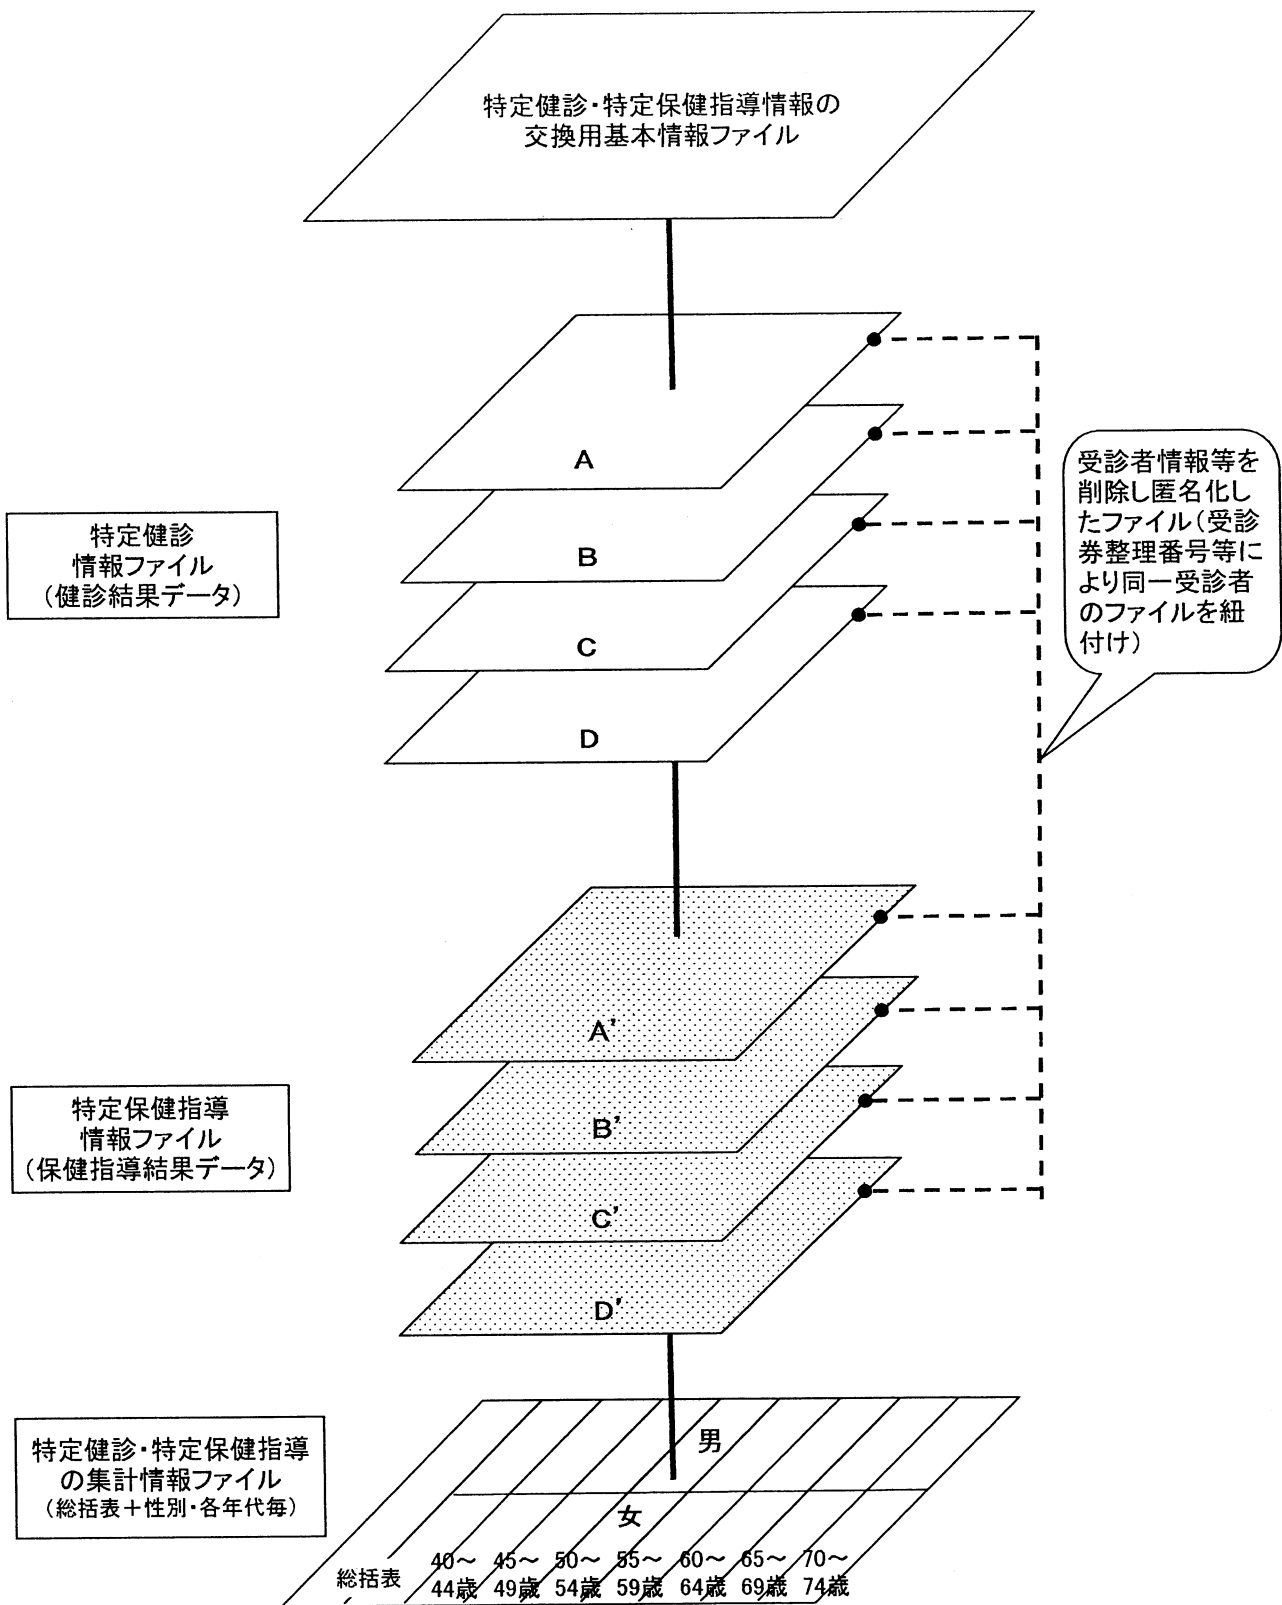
特定健診・特定保健指導情報の交換用基本情報ファイル

A

B

C

D

特定健診情報ファイル（健診結果データ）

受診者情報等を削除し匿名化したファイル（受診券整理番号等により同一受診者のファイルを紐付け）

A'

B'

C'

D'

特定保健指導情報ファイル（保健指導結果データ）

特定健診・特定保健指導の集計情報ファイル（総括表＋性別・各年代毎）

男

女

総括表

40～44歳

45～49歳

50～54歳

55～59歳

60～64歳

65～69歳

70～74歳